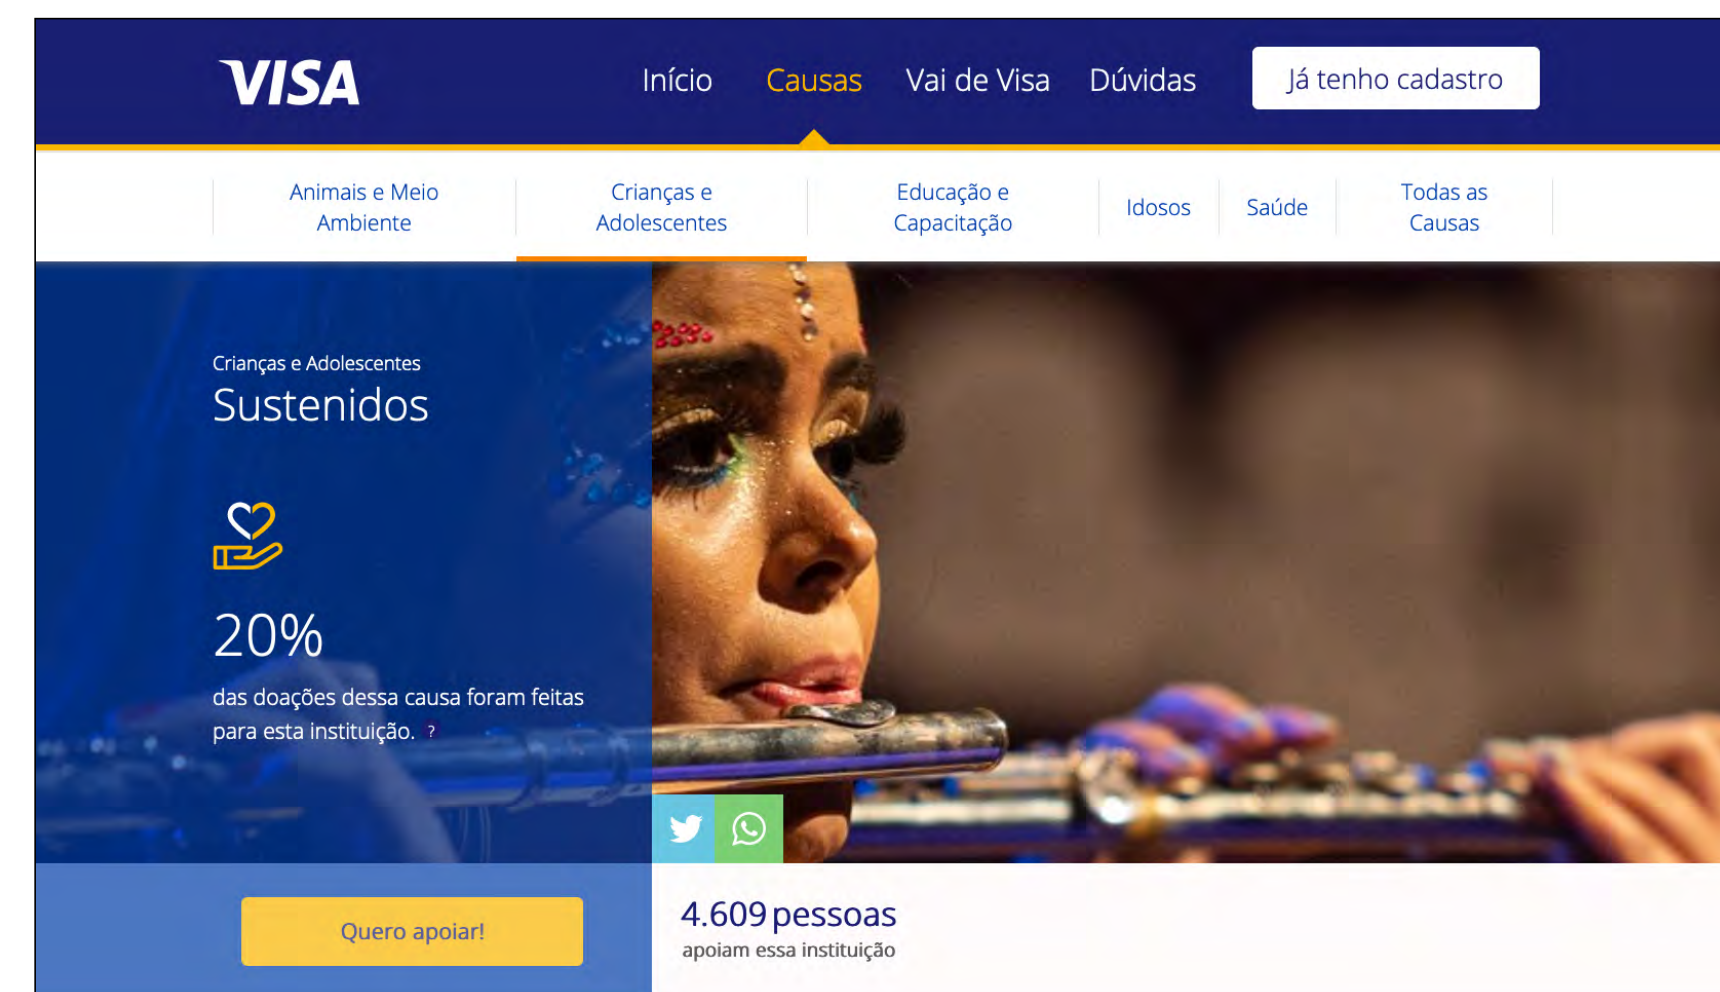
VISA

Início Causas Vai de Visa Dúvidas Já tenho cadastro

Animais e Meio Ambiente | Crianças e Adolescentes | Educação e Capacitação | Idosos | Saúde | Todas as Causas

Crianças e Adolescentes
Sustenidos

20%
das doações dessa causa foram feitas para esta instituição. ?

Quero apoiar!

4.609 pessoas
apoiam essa instituição